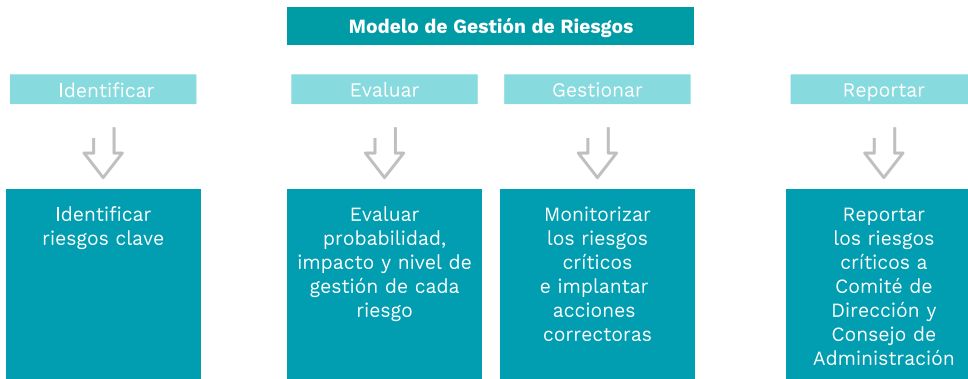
Modelo de Gestión de Riesgos

Identificar

Evaluar

Gestionar

Reportar

Identificar riesgos clave

Evaluar probabilidad, impacto y nivel de gestión de cada riesgo

Monitorizar los riesgos críticos e implantar acciones correctoras

Reportar los riesgos críticos a Comité de Dirección y Consejo de Administración